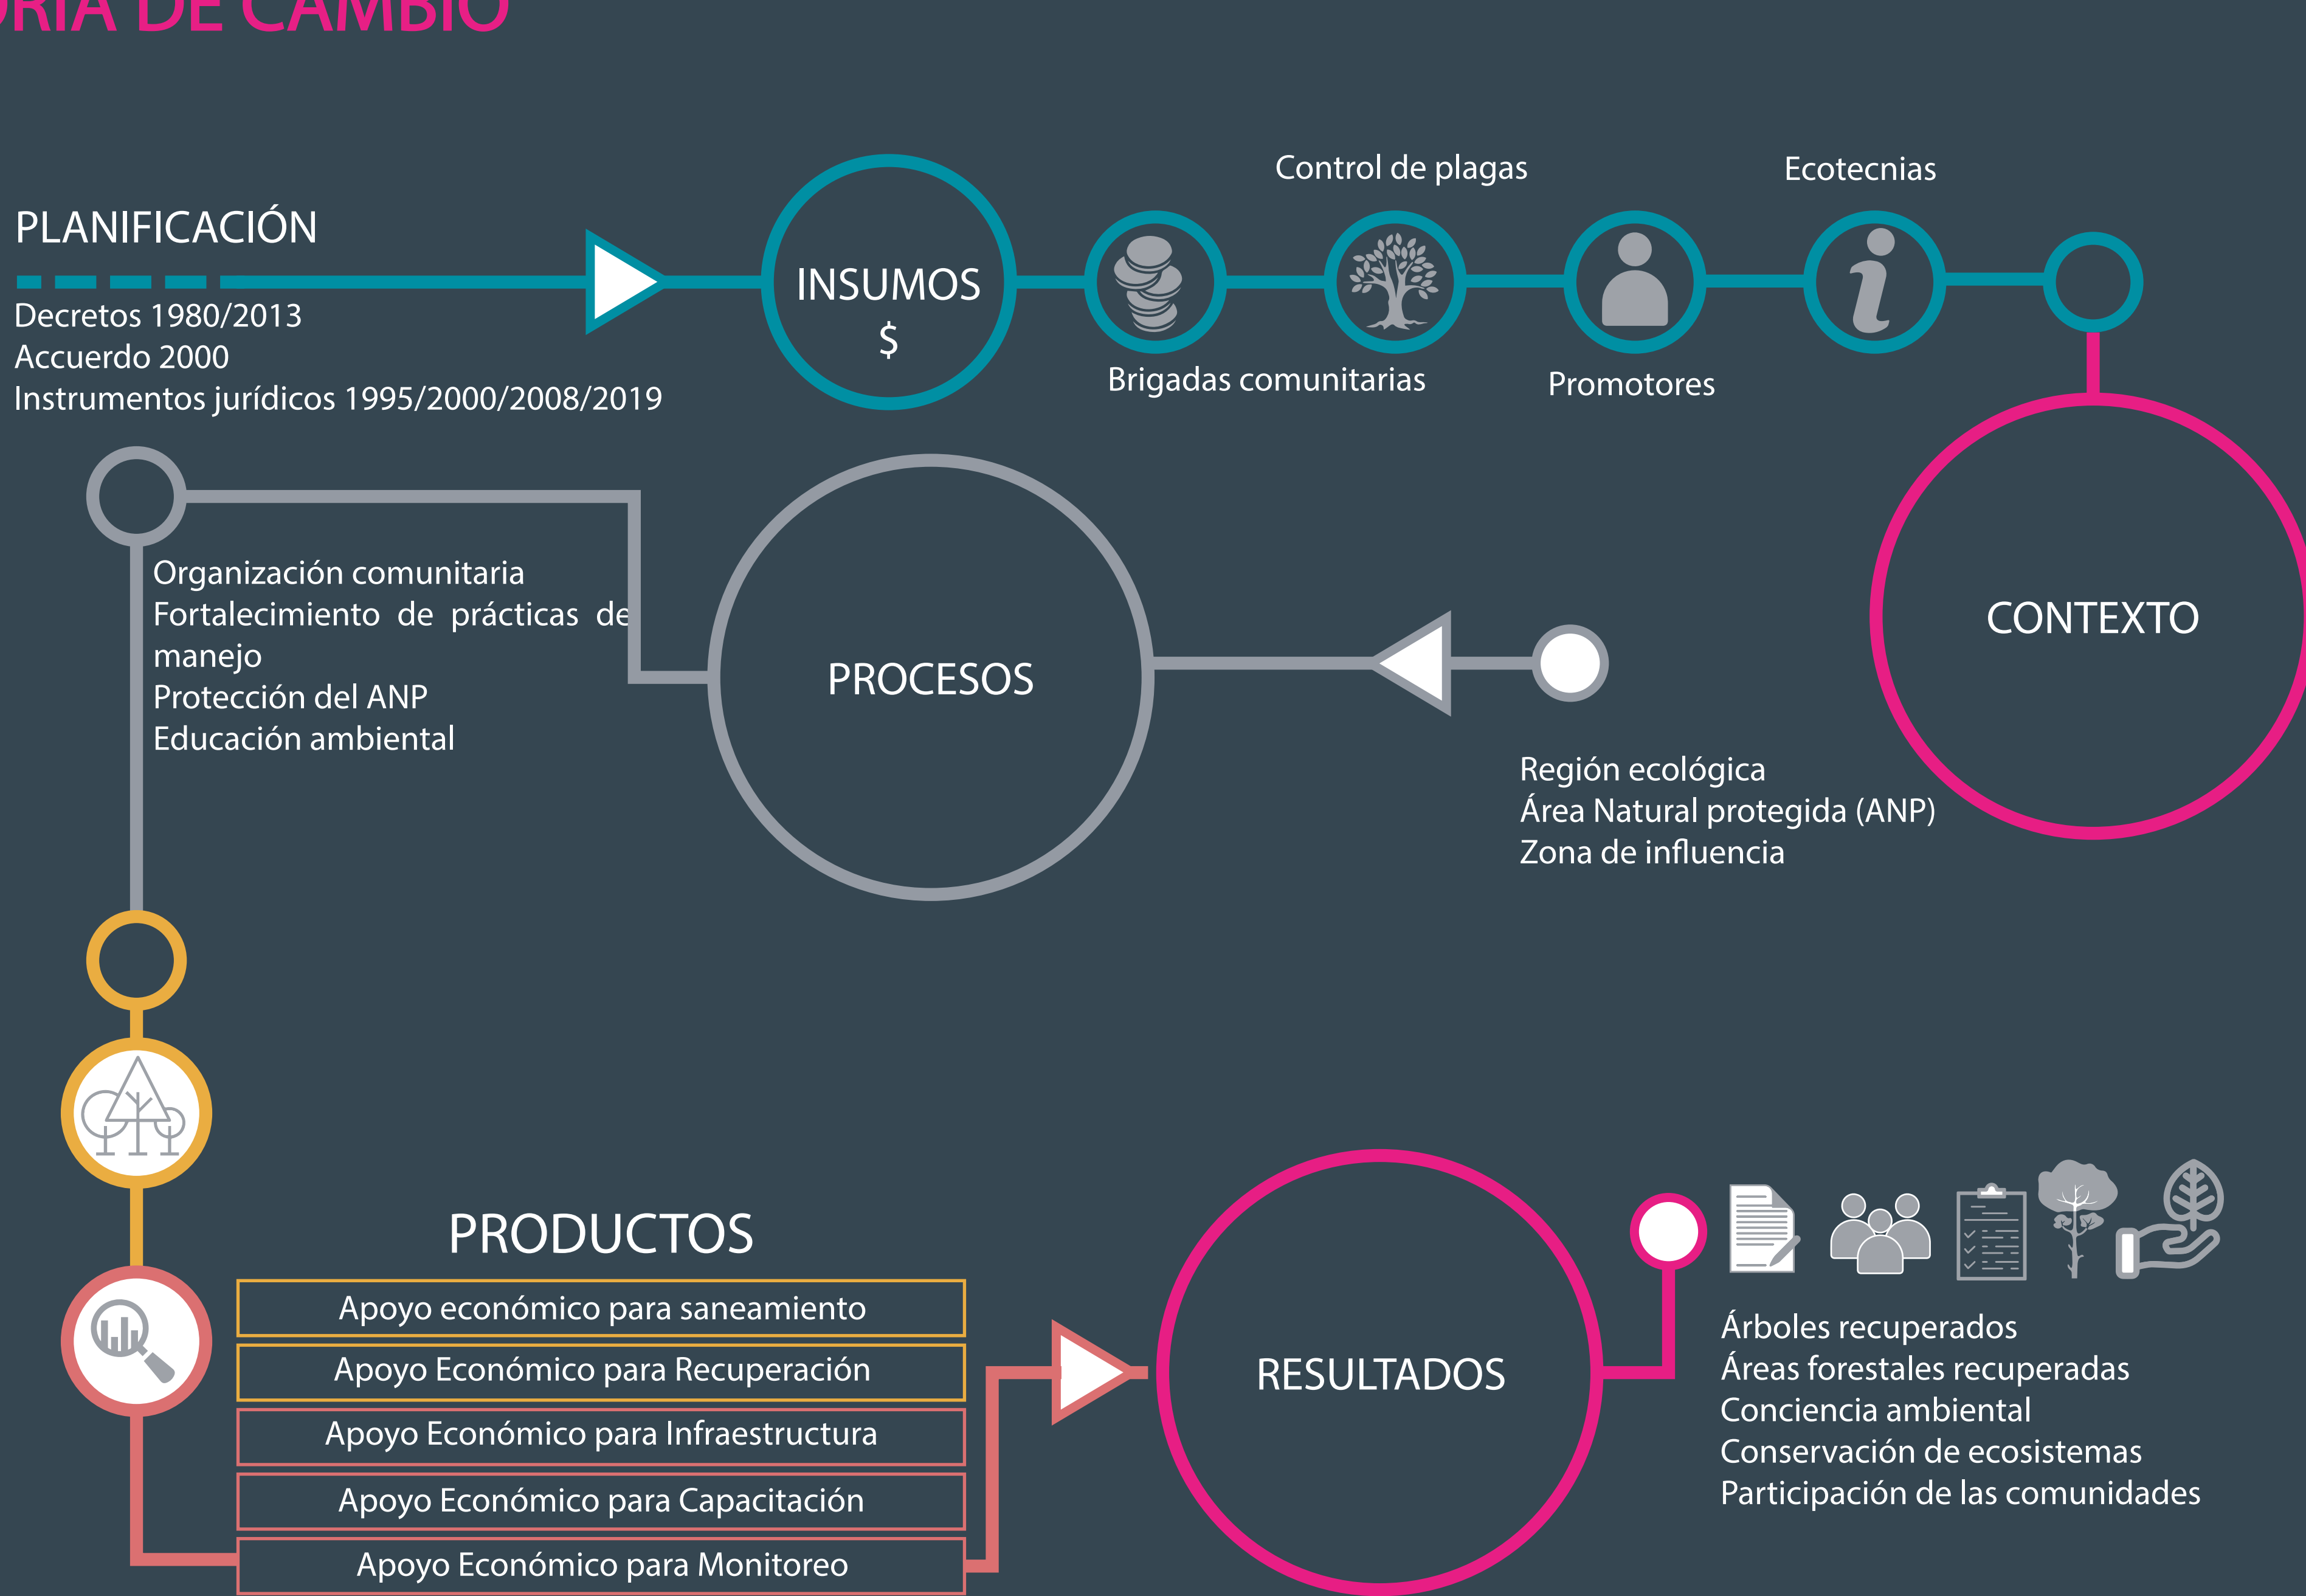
RIA DE CAMBIO

PLANIFICACIÓN

Decretos 1980/2013
Accuerdo 2000
Instrumentos jurídicos 1995/2000/2008/2019

INSUMOS
$

Control de plagas

Ecotecnias

Brigadas comunitarias

Promotores

Organización comunitaria
Fortalecimiento de prácticas de manejo
Protección del ANP
Educación ambiental

PROCESOS

CONTEXTO

Región ecológica
Área Natural protegida (ANP)
Zona de influencia

PRODUCTOS

Apoyo económico para saneamiento
Apoyo Económico para Recuperación
Apoyo Económico para Infraestructura
Apoyo Económico para Capacitación
Apoyo Económico para Monitoreo

RESULTADOS

Árboles recuperados
Áreas forestales recuperadas
Conciencia ambiental
Conservación de ecosistemas
Participación de las comunidades